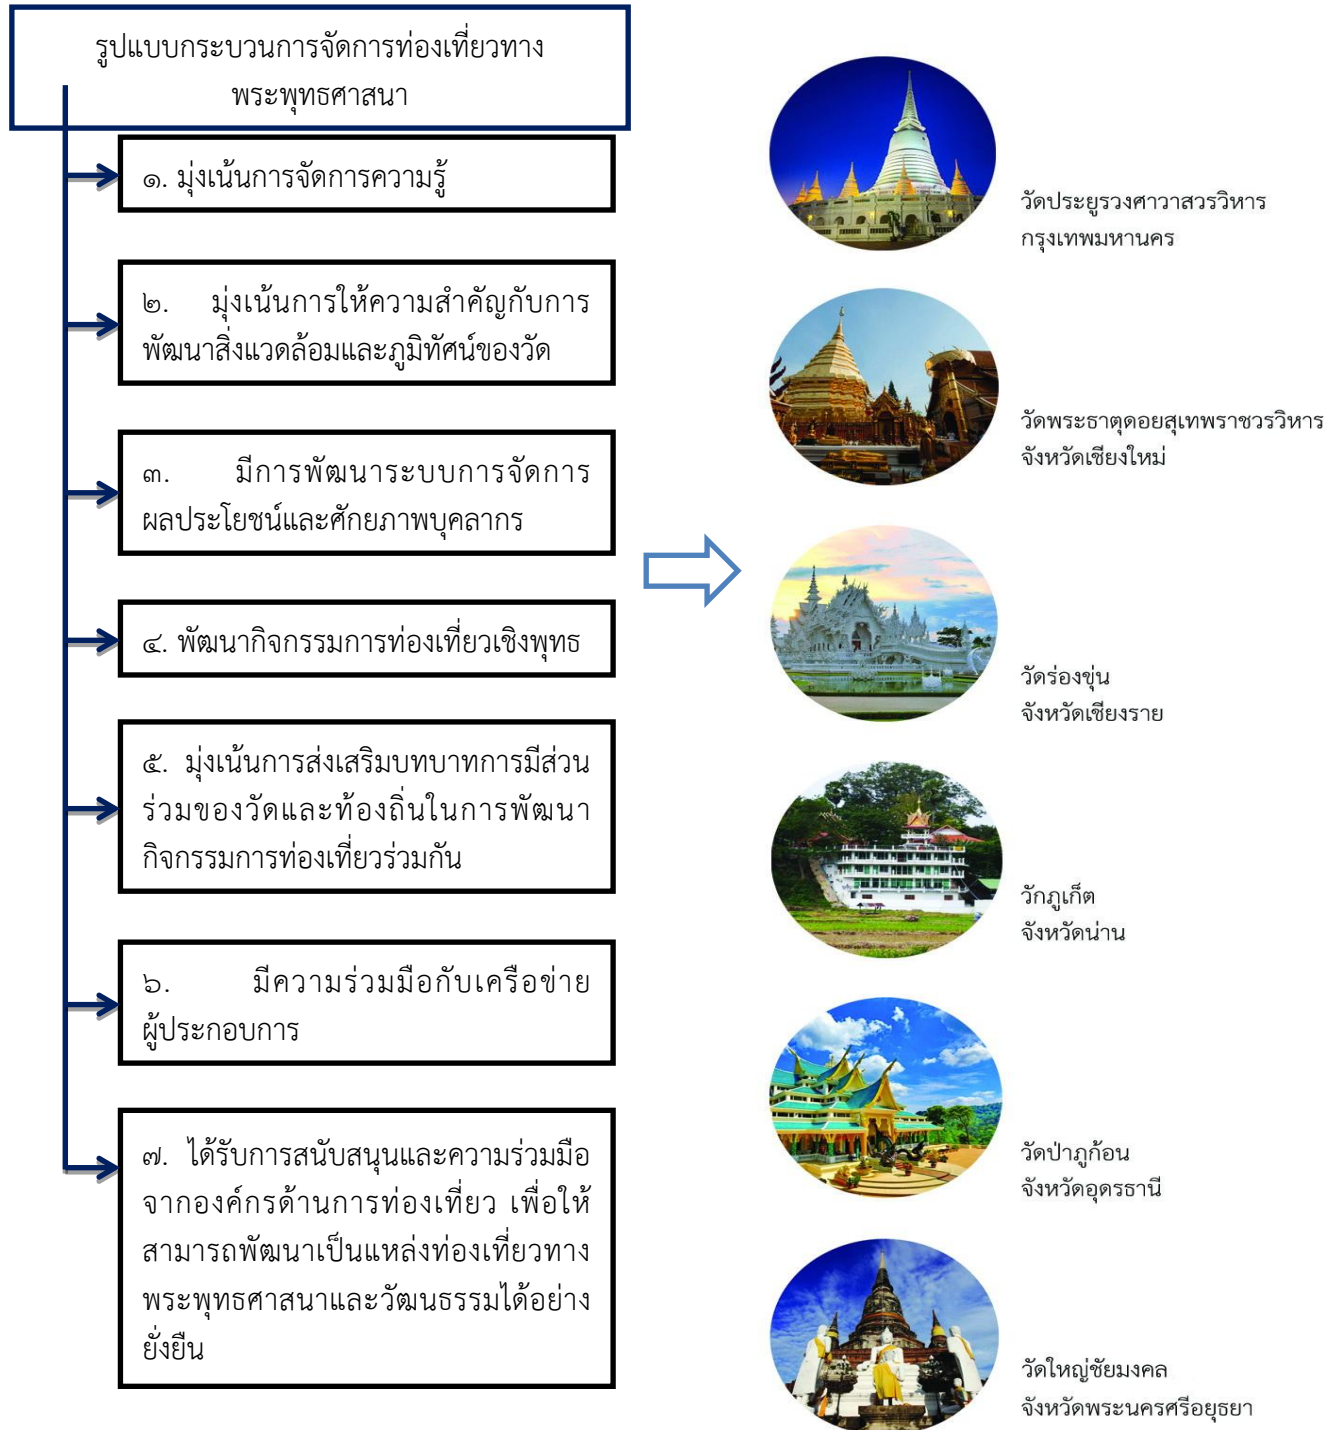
รูปแบบกระบวนการจัดการท่องเที่ยวทางพระพุทธศาสนา

๑. มุ่งเน้นการจัดการความรู้

๒. มุ่งเน้นการให้ความสำคัญกับการพัฒนาสิ่งแวดล้อมและภูมิทัศน์ของวัด

๓. มีการพัฒนาระบบการจัดการผลประโยชน์และศักยภาพบุคลากร

๔. พัฒนากิจกรรมการท่องเที่ยวเชิงพุทธ

๕. มุ่งเน้นการส่งเสริมบทบาทการมีส่วนร่วมของวัดและท้องถิ่นในการพัฒนากิจกรรมการท่องเที่ยวร่วมกัน

๖. มีความร่วมมือกับเครือข่ายผู้ประกอบการ

๗. ได้รับการสนับสนุนและความร่วมมือจากองค์กรด้านการท่องเที่ยว เพื่อให้สามารถพัฒนาเป็นแหล่งท่องเที่ยวทางพระพุทธศาสนาและวัฒนธรรมได้อย่างยั่งยืน

วัดประยูรวงศาวาสวรวิหาร
กรุงเทพมหานคร

วัดพระธาตุดอยสุเทพราชวรวิหาร
จังหวัดเชียงใหม่

วัดร่องขุ่น
จังหวัดเชียงราย

วัภภูเก็ต
จังหวัดน่าน

วัดป่าภูก้อน
จังหวัดอุดรธานี

วัดใหญ่ชัยมงคล
จังหวัดพระนครศรีอยุธยา